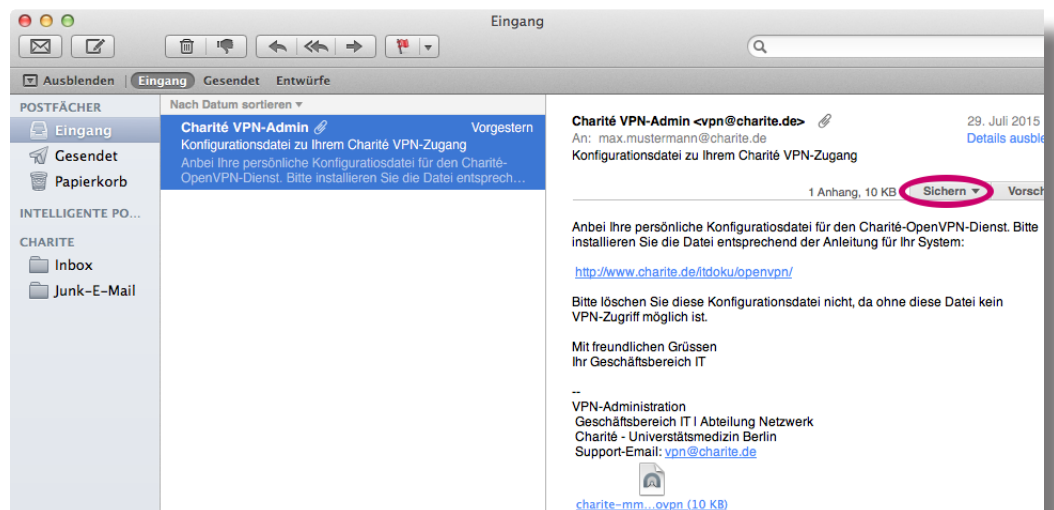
Eingang

Ausblenden | Eingang Gesendet Entwürfe

POSTFÄCHER
Eingang
Gesendet
Papierkorb
INTELLIGENTE PO...
CHARITE
Inbox
Junk-E-Mail

Nach Datum sortieren

Charité VPN-Admin Vorgestern
Konfigurationsdatei zu Ihrem Charité VPN-Zugang
Anbei Ihre persönliche Konfiguratiosdatei für den Charité-OpenVPN-Dienst. Bitte installieren Sie die Datei entsprech...

Charité VPN-Admin <vpn@charite.de> 29. Juli 2015
An: max.mustermann@charite.de Details ausble
Konfigurationsdatei zu Ihrem Charité VPN-Zugang

1 Anhang, 10 KB Sichern Vorsch

Anbei Ihre persönliche Konfiguratiosdatei für den Charité-OpenVPN-Dienst. Bitte installieren Sie die Datei entsprechend der Anleitung für Ihr System:

http://www.charite.de/itdoku/openvpn/

Bitte löschen Sie diese Konfigurationsdatei nicht, da ohne diese Datei kein VPN-Zugriff möglich ist.

Mit freundlichen Grüssen
Ihr Geschäftsbereich IT

--
VPN-Administration
Geschäftsbereich IT | Abteilung Netzwerk
Charité - Universtätsmedizin Berlin
Support-Email: vpn@charite.de

charite-mm....ovpn (10 KB)